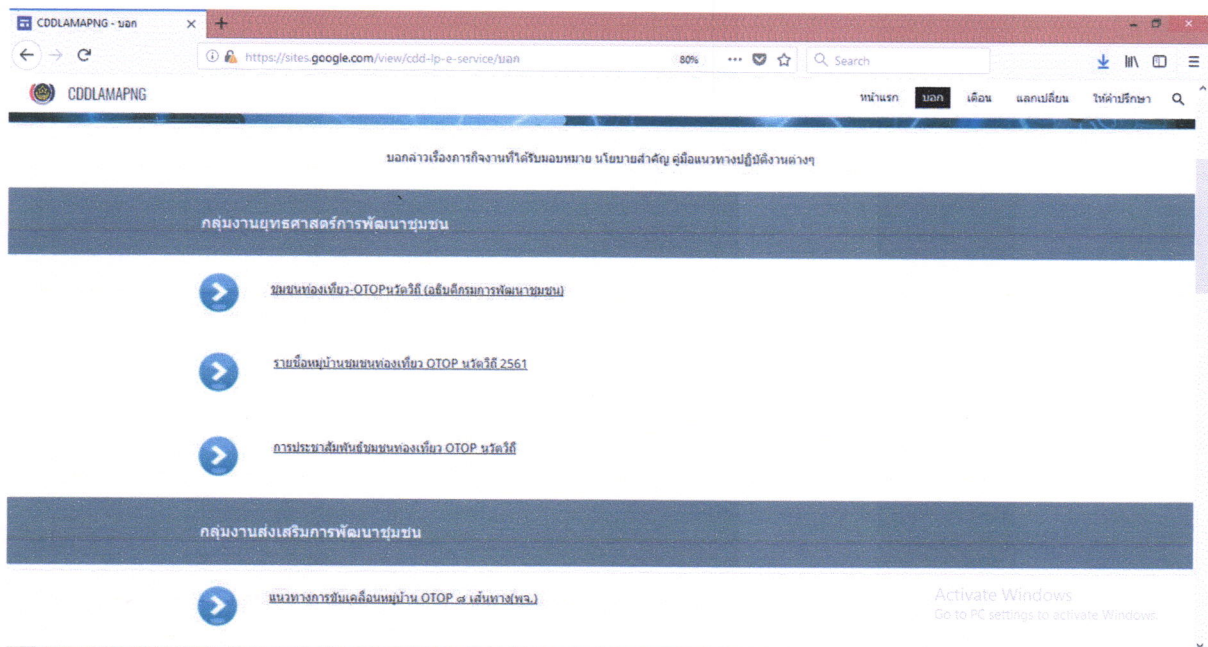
CDDLAMAPNG - บอก

https://sites.google.com/view/cdd-lp-e-service/บอก 80% ··· Search

CDDLAMAPNG

หน้าแรก บอก เตือน แลกเปลี่ยน ให้คำปรึกษา

บอกกล่าวเรื่องภารกิจงานที่ได้รับมอบหมาย นโยบายสำคัญ คู่มือแนวทางปฏิบัติงานต่างๆ

กลุ่มงานยุทธศาสตร์การพัฒนาชุมชน

ชุมชนท่องเที่ยว-OTOPนวัตวิถี (อธิบดีกรมการพัฒนาชุมชน)

รายชื่อหมู่บ้านชุมชนท่องเที่ยว OTOP นวัตวิถี 2561

การประชาสัมพันธ์ชุมชนท่องเที่ยว OTOP นวัตวิถี

กลุ่มงานส่งเสริมการพัฒนาชุมชน

แนวทางการขับเคลื่อนหมู่บ้าน OTOP ๗ เส้นทาง(พจ.)

Activate Windows
Go to PC settings to activate Windows